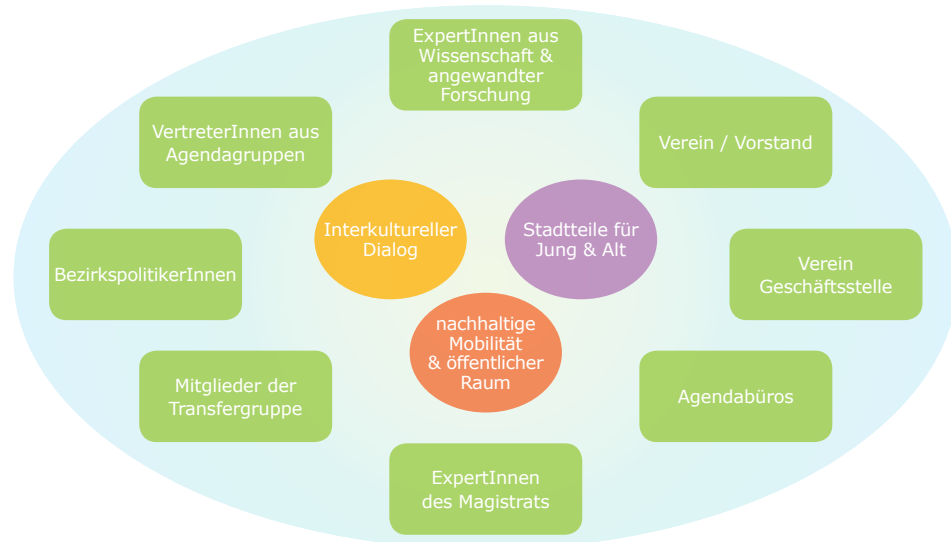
ExpertInnen aus Wissenschaft & angewandter Forschung

VertreterInnen aus Agendagruppen

Verein / Vorstand

Interkultureller Dialog

Stadtteile für Jung & Alt

BezirkspolitikerInnen

Verein Geschäftsstelle

nachhaltige Mobilität & öffentlicher Raum

Mitglieder der Transfergruppe

Agendabüros

ExpertInnen des Magistrats